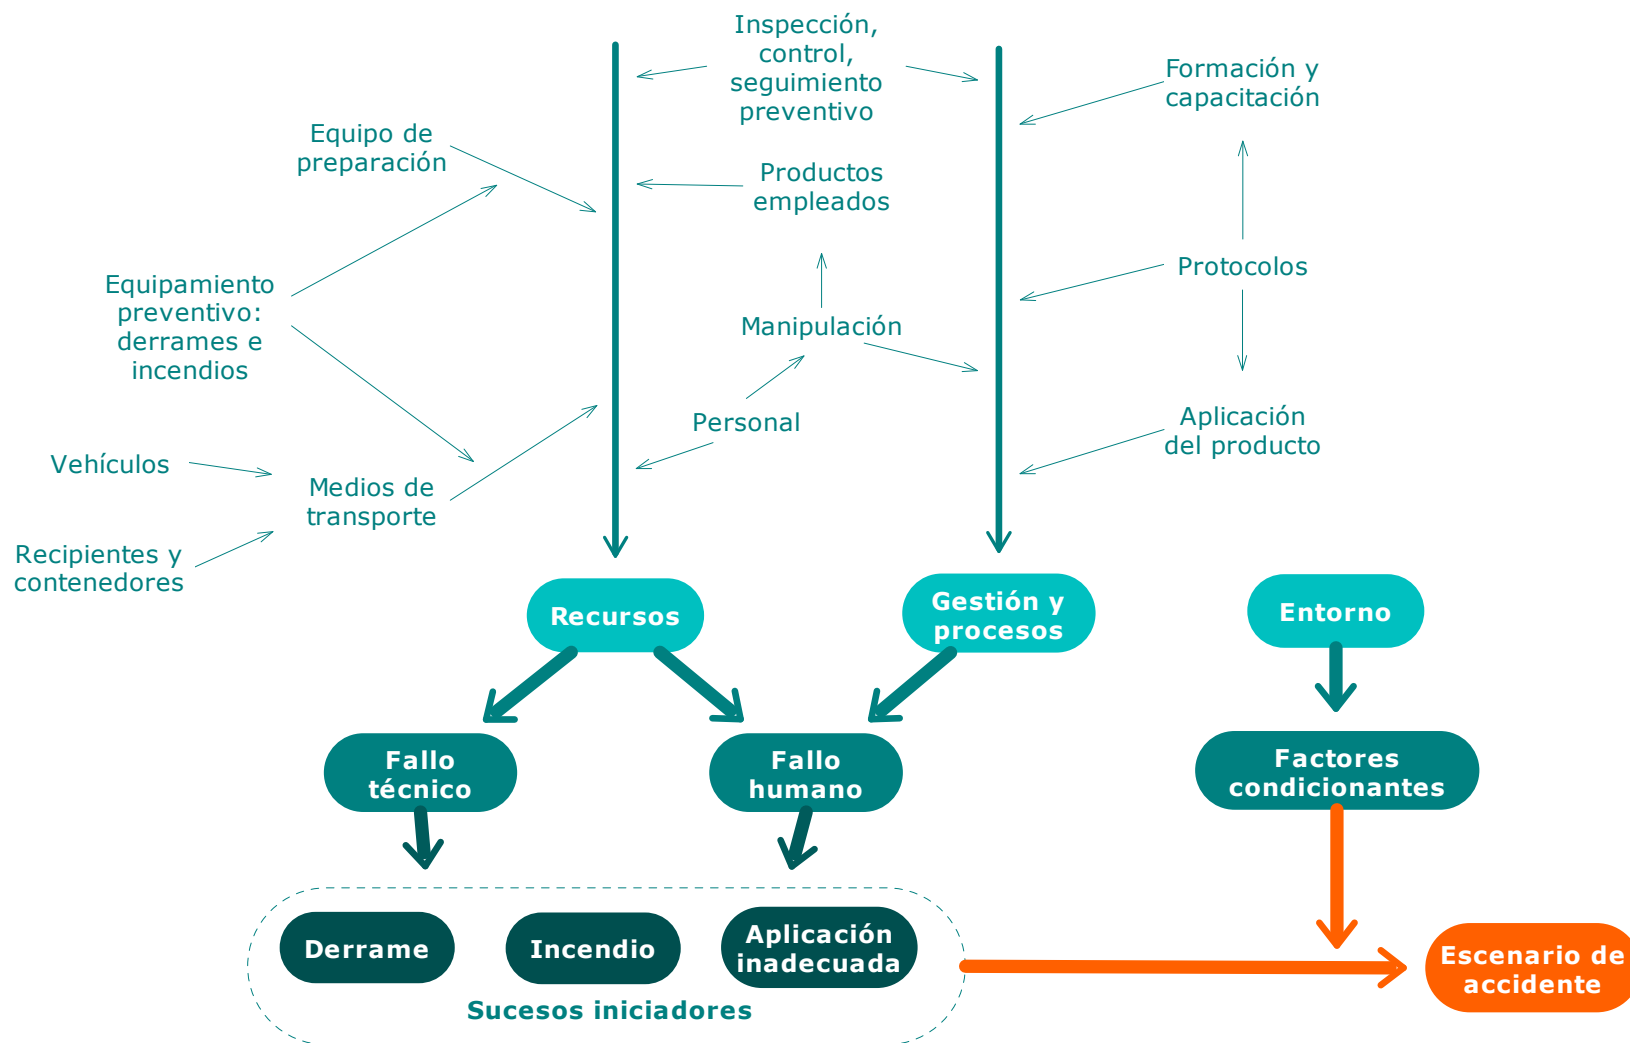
Inspección, control, seguimiento preventivo

Formación y capacitación

Equipo de preparación

Productos empleados

Equipamiento preventivo: derrames e incendios

Protocolos

Manipulación

Aplicación del producto

Personal

Vehículos

Medios de transporte

Recipientes y contenedores

Recursos

Gestión y procesos

Entorno

Fallo técnico

Fallo humano

Factores condicionantes

Derrame

Incendio

Aplicación inadecuada

Sucesos iniciadores

Escenario de accidente